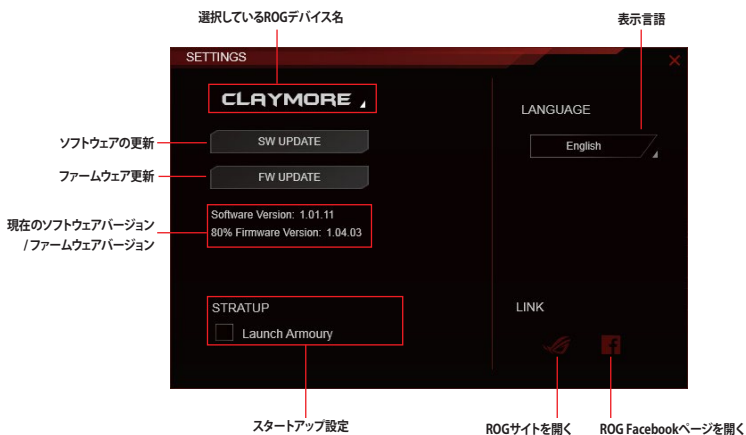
選択しているROGデバイス名

表示言語

SETTINGS

CLAYMORE

LANGUAGE

English

ソフトウェアの更新

SW UPDATE

ファームウェア更新

FW UPDATE

現在のソフトウェアバージョン
/ファームウェアバージョン

Software Version: 1.01.11
80% Firmware Version: 1.04.03

STRATUP

Launch Armoury

LINK

スタートアップ設定

ROGサイトを開く

ROG Facebookページを開く